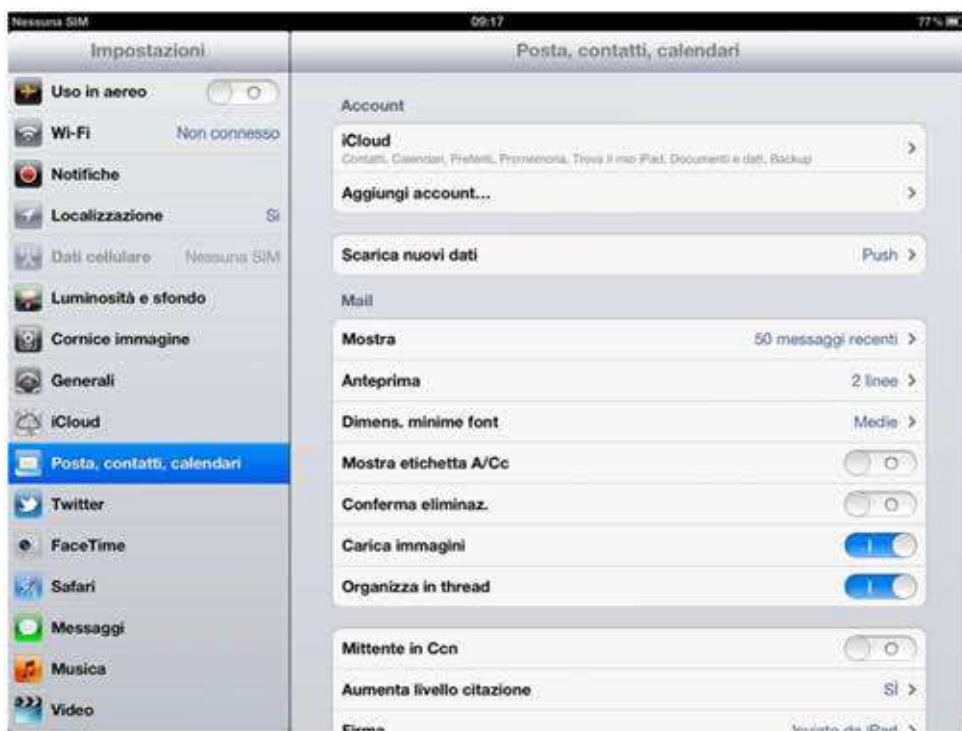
Nessuna SIM
09:17
77 %

Impostazioni

Uso in aereo
O

Wi-Fi
Non connesso

Notifiche

Localizzazione
Sì

Dati cellulare
Nessuna SIM

Luminosità e sfondo

Cornice immagine

Generali

iCloud

Posta, contatti, calendari

Twitter

FaceTime

Safari

Messaggi

Musica

Video

Posta, contatti, calendari

Account

iCloud
Contatti, Calendari, Preferiti, Promemoria, Trova il mio iPad, Documenti e dati, Backup
>

Aggiungi account...
>

Scarica nuovi dati
Push >

Mail

Mostra
50 messaggi recenti >

Anteprima
2 linee >

Dimens. minime font
Medie >

Mostra etichetta A/Cc
O

Conferma eliminaz.
O

Carica immagini
I

Organizza in thread
I

Mittente in Ccn
O

Aumenta livello citazione
Sì >

Firma
Inviato da iPad >